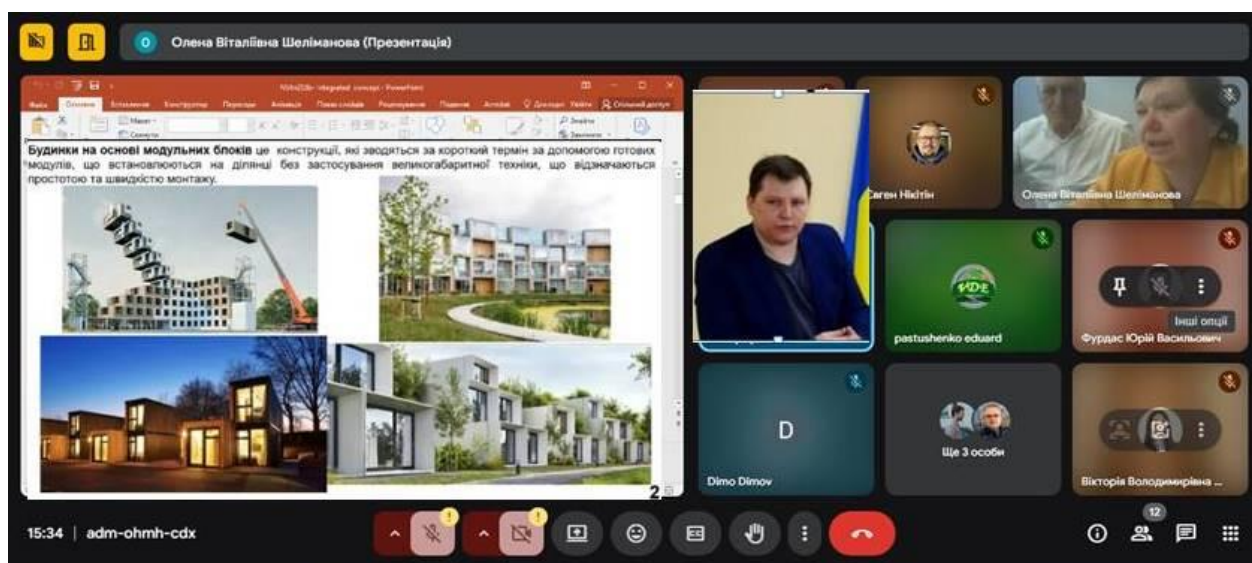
О Олена Віталіївна Шеліманова (Презентація)

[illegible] - integrated concept - PowerPoint

Файл Основне Вставлення Конструктор Переходи Анімація Показ слайдів Рецензування Подання Acrobat Докладніше Увійти Спільний доступ

Макет Скинути Знайти Замінити

Будинки на основі модульних блоків це конструкції, які зводяться за короткий термін за допомогою готових модулів, що встановлюються на ділянці без застосування великогабаритної техніки, що відзначаються простотою та швидкістю монтажу.

2

Євген Нікітін

Олена Віталіївна Шеліманова

pastushenko eduard

Фурдас Юрій Васильович

Інші опції

D

Dimo Dimov

Ще 3 особи

Вікторія Володимирівна ...

15:34 | adm-ohmh-cdx

12